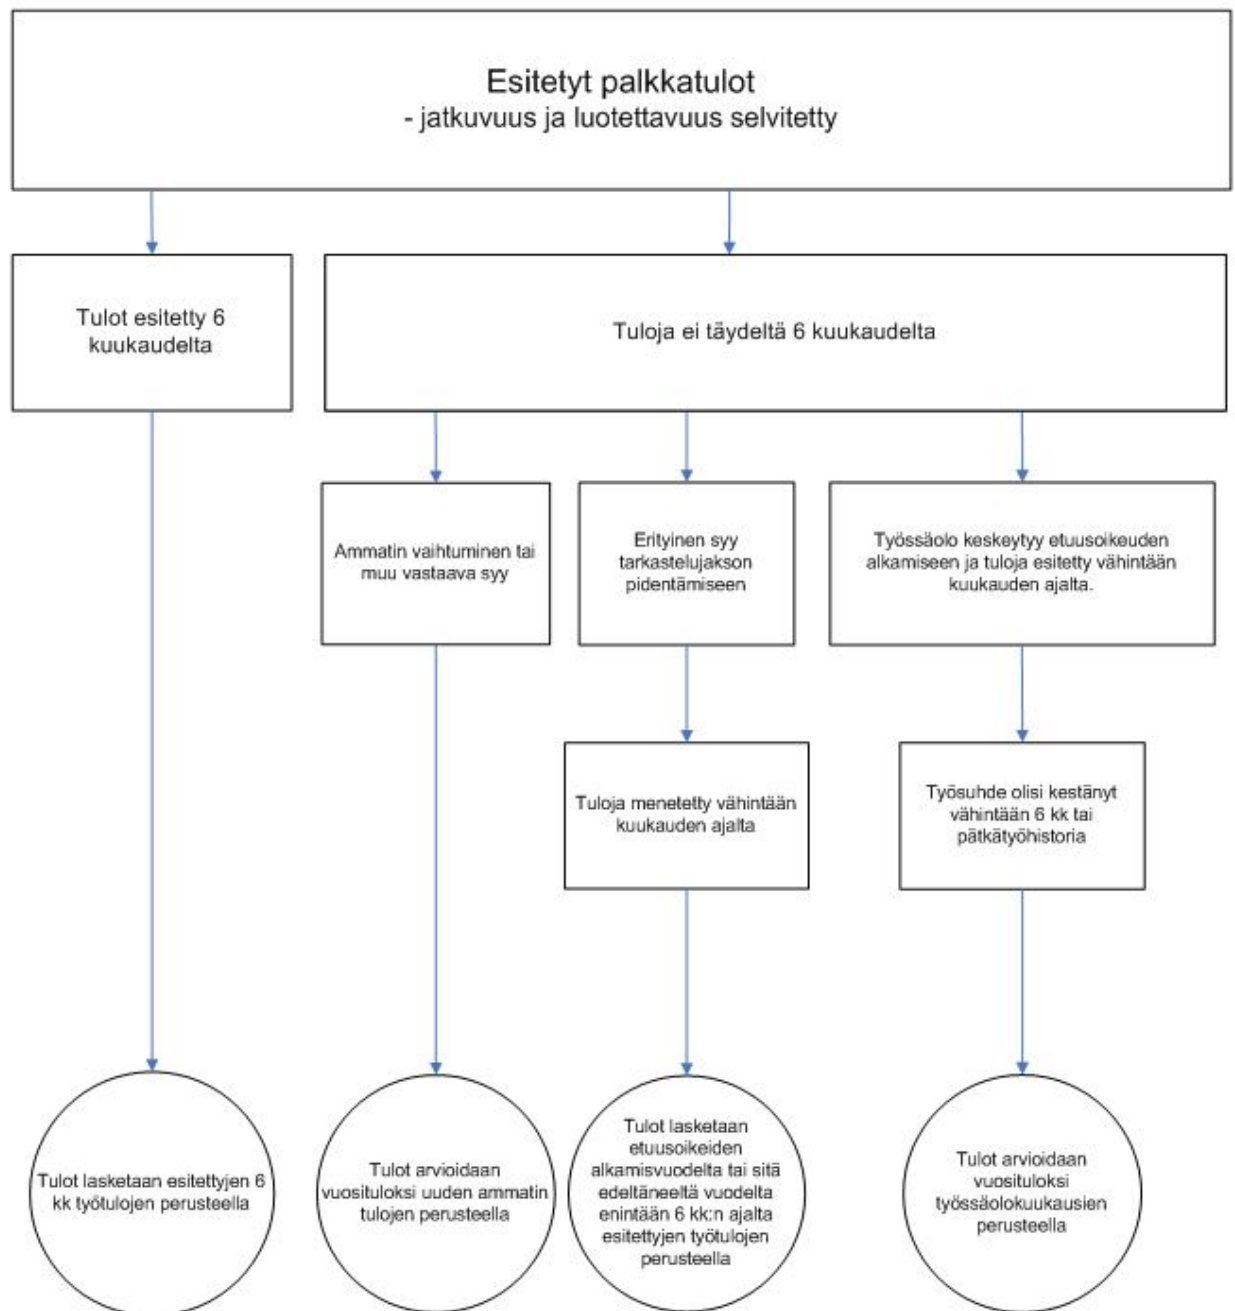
Esitetyt palkkatulot
- jatkuvuus ja luotettavuus selvitetty

Tulot esitetty 6 kuukaudelta

Tuloja ei täydeltä 6 kuukaudelta

Ammatin vaihtuminen tai muu vastaava syy

Erityinen syy tarkastelujakson pidentämiseen

Työssäolo keskeytyy etuusoikeuden alkamiseen ja tuloja esitetty vähintään kuukauden ajalta.

Tuloja menetetty vähintään kuukauden ajalta

Työsuhde olisi kestänyt vähintään 6 kk tai pätkätyöhistoria

Tulot lasketaan esitettyjen 6 kk työtulojen perusteella

Tulot arvioidaan vuosituloksi uuden ammatin tulojen perusteella

Tulot lasketaan etuusoikeiden alkamisvuodelta tai sitä edeltäneeltä vuodelta enintään 6 kk:n ajalta esitettyjen työtulojen perusteella

Tulot arvioidaan vuosituloksi työssäolokuukausien perusteella